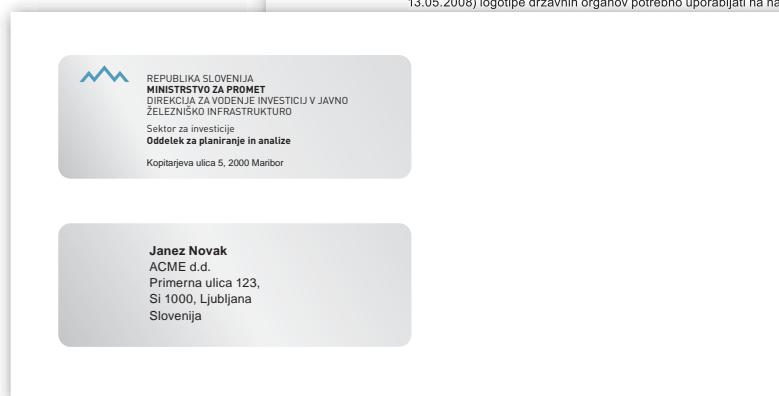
13.05.2008) logotipe državnih organov potrebno uporabljati na na

REPUBLIKA SLOVENIJA
**MINISTRSTVO ZA PROMET**
DIREKCIJA ZA VODENJE INVESTICIJ V JAVNO ŽELEZNIŠKO INFRASTRUKTURO

Sektor za investicije
**Oddelek za planiranje in analize**

Kopitarjeva ulica 5, 2000 Maribor

**Janez Novak**
ACME d.d.
Primerna ulica 123,
Si 1000, Ljubljana
Slovenija